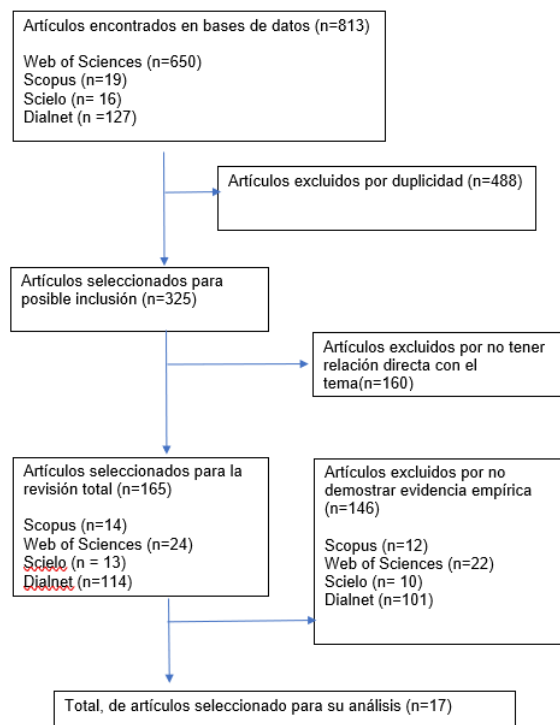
Artículos encontrados en bases de datos (n=813)

Web of Sciences (n=650)
Scopus (n=19)
Scielo (n= 16)
Dialnet (n =127)

Artículos excluidos por duplicidad (n=488)

Artículos seleccionados para posible inclusión (n=325)

Artículos excluidos por no tener relación directa con el tema(n=160)

Artículos seleccionados para la revisión total (n=165)

Scopus (n=14)
Web of Sciences (n=24)
Scielo (n = 13)
Dialnet (n=114)

Artículos excluidos por no demostrar evidencia empírica (n=146)

Scopus (n=12)
Web of Sciences (n=22)
Scielo (n= 10)
Dialnet (n=101)

Total, de artículos seleccionado para su análisis (n=17)